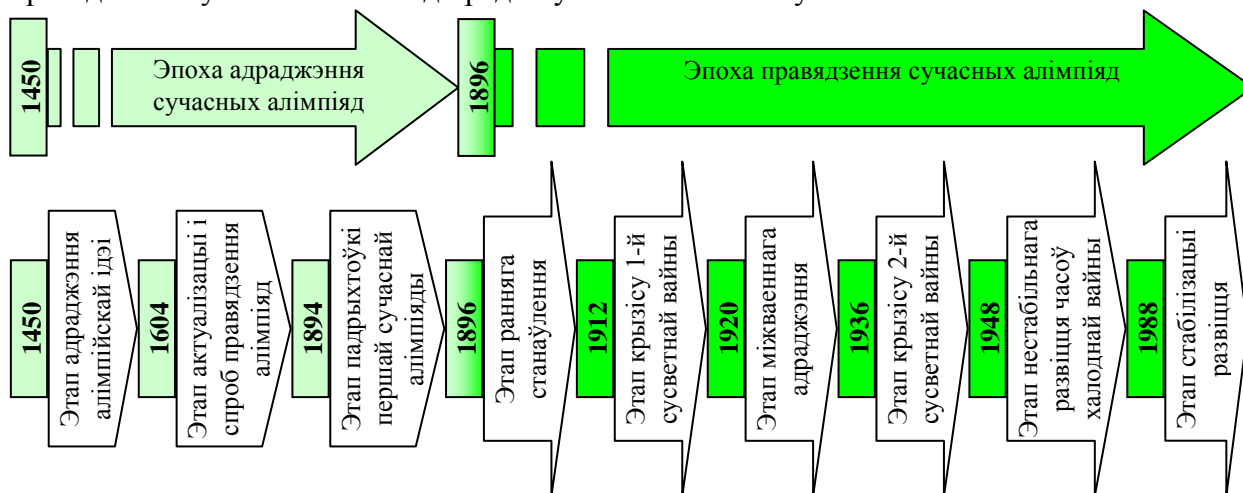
1450

Эпоха адраджэння сучасных алімпіяд

1896

Эпоха правядзення сучасных алімпіяд

1450

Этап адраджэння алімпійскай ідэі

1604

Этап актуалізацыі і спроб правядзення алімпіяд

1894

Этап падрыхтоўкі першай сучаснай алімпіяды

1896

Этап ранняга станаўлення

1912

Этап крызісу 1-й сусветнай вайны

1920

Этап міжваеннага адраджэння

1936

Этап крызісу 2-й сусветнай вайны

1948

Этап нестабільнага развіцця часоў халоднай вайны

1988

Этап стабілізацыі развіцця